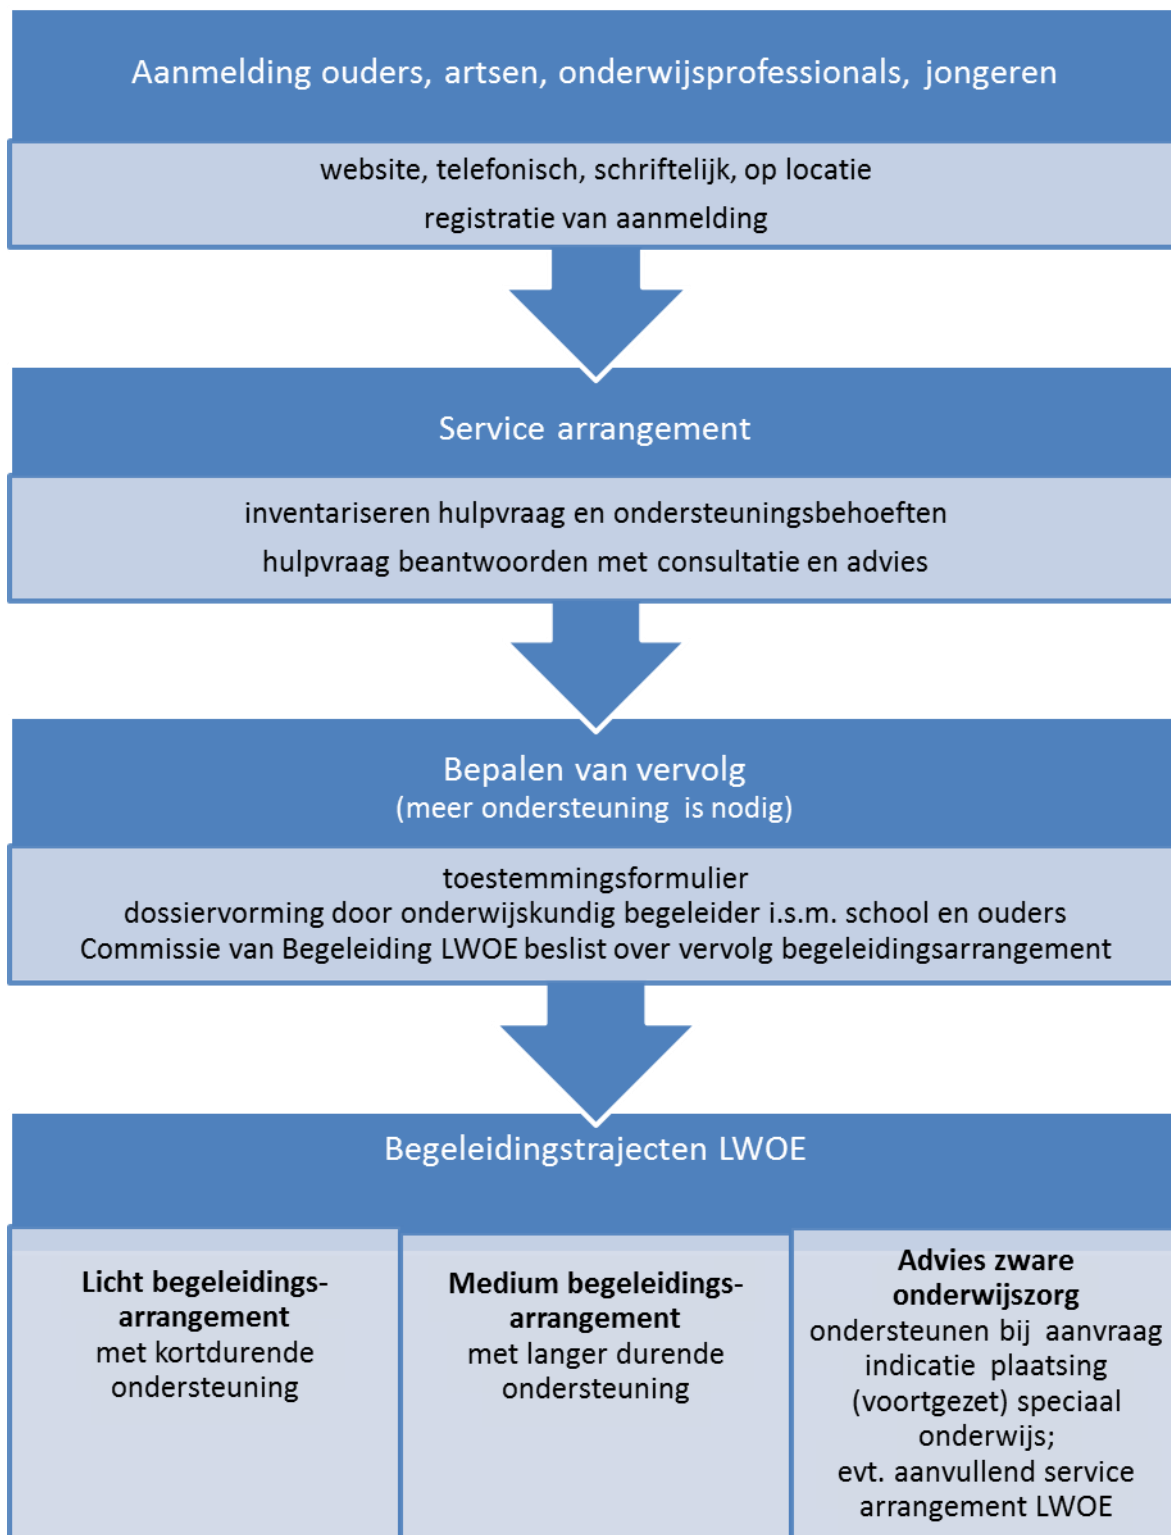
Aanmelding ouders, artsen, onderwijsprofessionals, jongeren

website, telefonisch, schriftelijk, op locatie
registratie van aanmelding

Service arrangement

inventariseren hulpvraag en ondersteuningsbehoeften
hulpvraag beantwoorden met consultatie en advies

Bepalen van vervolg
(meer ondersteuning is nodig)

toestemmingsformulier
dossiervorming door onderwijskundig begeleider i.s.m. school en ouders
Commissie van Begeleiding LWOE beslist over vervolg begeleidingsarrangement

Begeleidingstrajecten LWOE

**Licht begeleidingsarrangement**
met kortdurende ondersteuning

**Medium begeleidingsarrangement**
met langer durende ondersteuning

**Advies zware onderwijszorg**
ondersteunen bij aanvraag indicatie plaatsing (voortgezet) speciaal onderwijs;
evt. aanvullend service arrangement LWOE